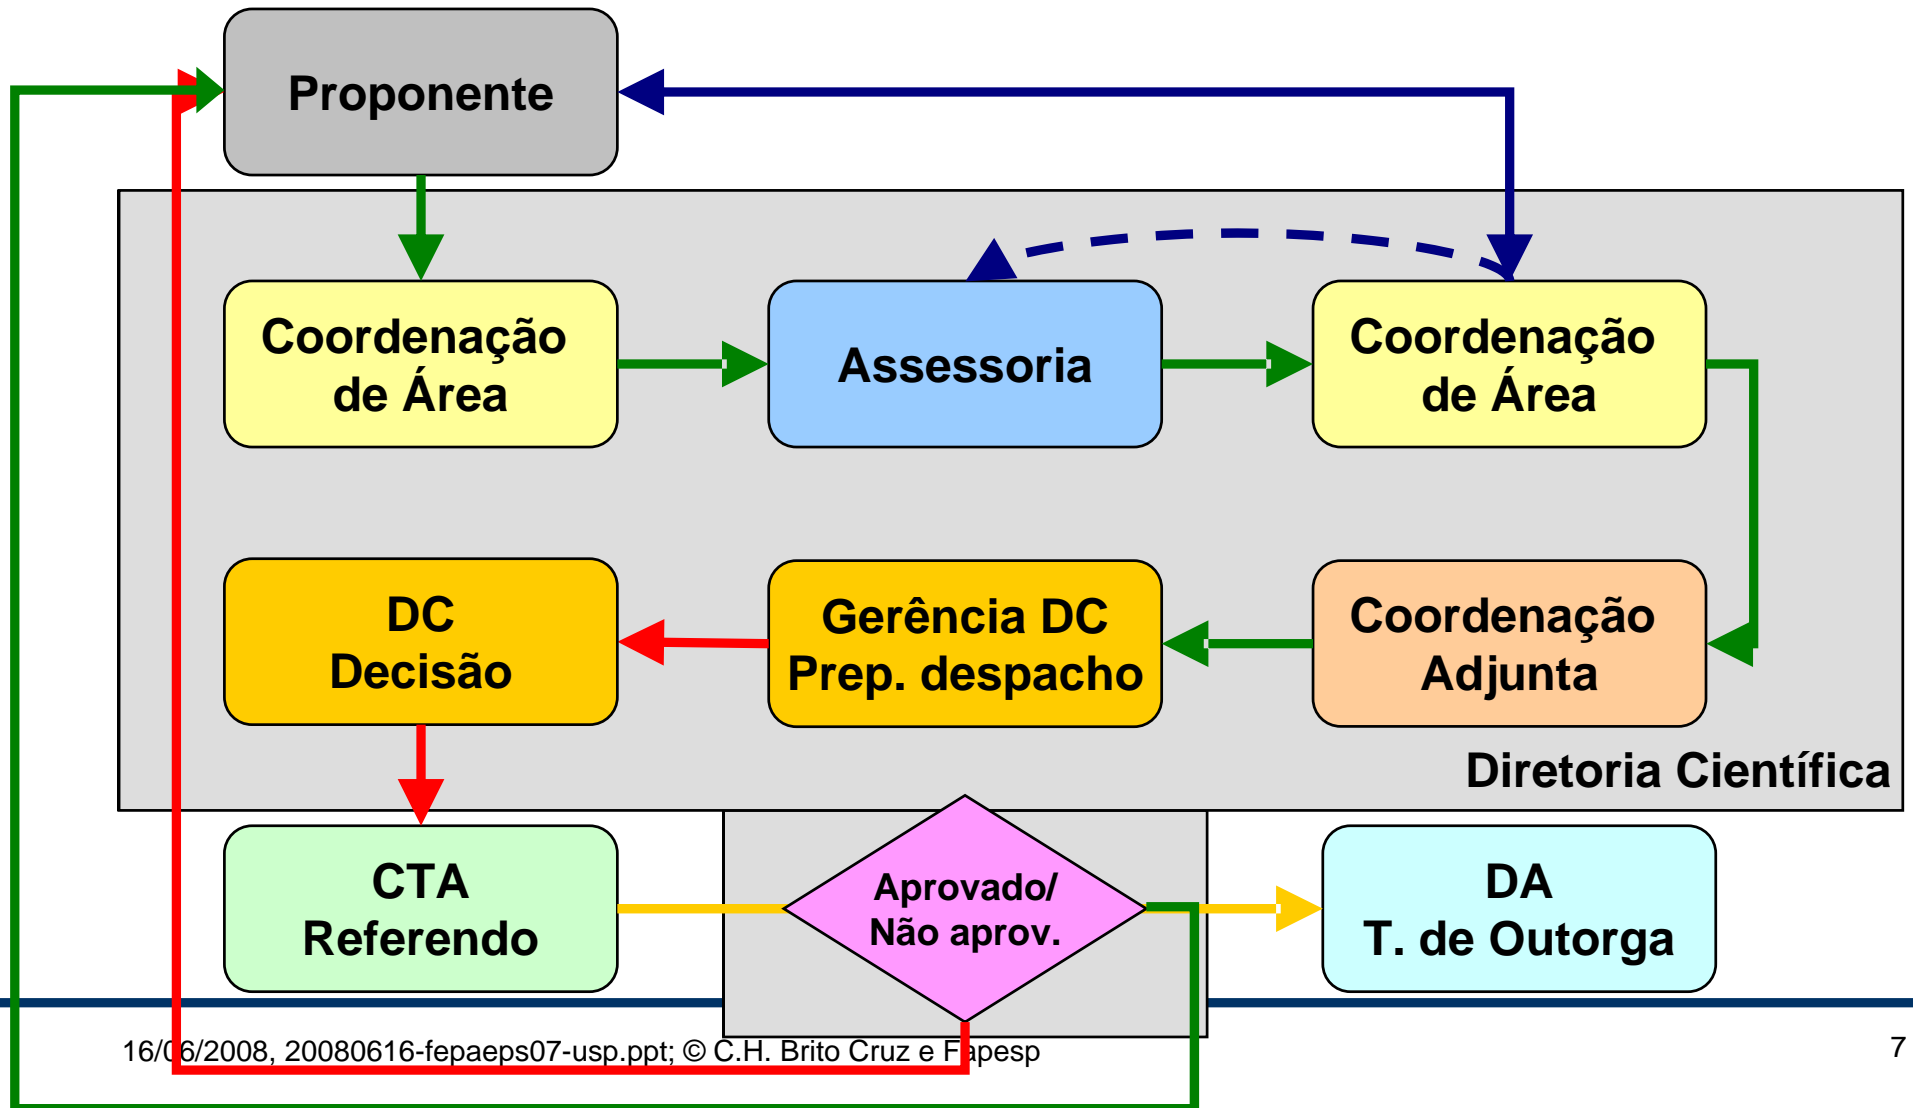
Proponente

Coordenação de Área

Assessoria

Coordenação de Área

DC Decisão

Gerência DC Prep. despacho

Coordenação Adjunta

Diretoria Científica

CTA Referendo

Aprovado/ Não aprov.

DA T. de Outorga

16/06/2008, 20080616-fepaeps07-usp.ppt; © C.H. Brito Cruz e Fapesp

7